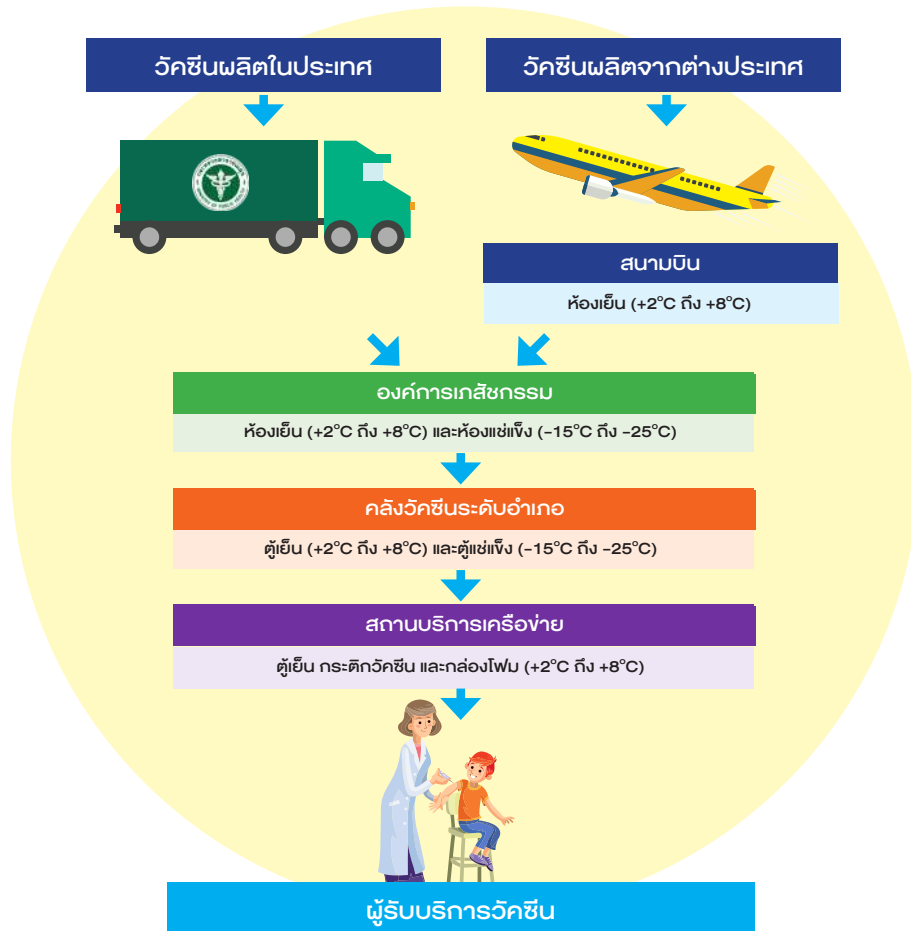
วัคซีนผลิตในประเทศ

วัคซีนผลิตจากต่างประเทศ

สนามบิน

ห้องเย็น (+2°C ถึง +8°C)

องค์การเภสัชกรรม

ห้องเย็น (+2°C ถึง +8°C) และห้องแช่แข็ง (-15°C ถึง -25°C)

คลังวัคซีนระดับอำเภอ

ตู้เย็น (+2°C ถึง +8°C) และตู้แช่แข็ง (-15°C ถึง -25°C)

สถานบริการเครือข่าย

ตู้เย็น กระติกวัคซีน และกล่องโฟม (+2°C ถึง +8°C)

ผู้รับบริการวัคซีน